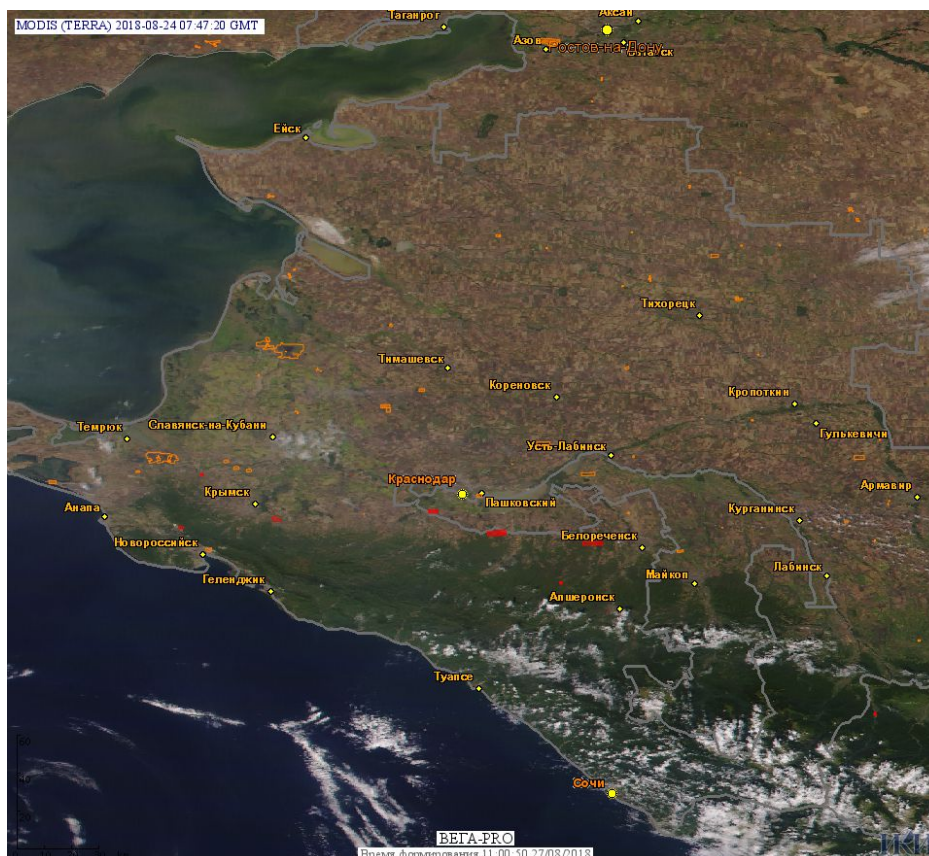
MODIS (TERRA) 2018-08-24 07:47:20 GMT

Таганрог
Аксай
Азов
Ростов-на-Дону
Батайск
Ейск
Тихорецк
Тимашевск
Кореновск
Кропоткин
Темрюк
Славянск-на-Кубани
Усть-Лабинск
Гулькевичи
Краснодар
Армавир
Крымск
Пашковский
Анапа
Курганинск
Белореченск
Новороссийск
Майкоп
Геленджик
Лабинск
Апшеронск
Туапсе
Сочи

ВЕГА-PRO
Время формирования 11:00:50 27/08/2018
ИКИ